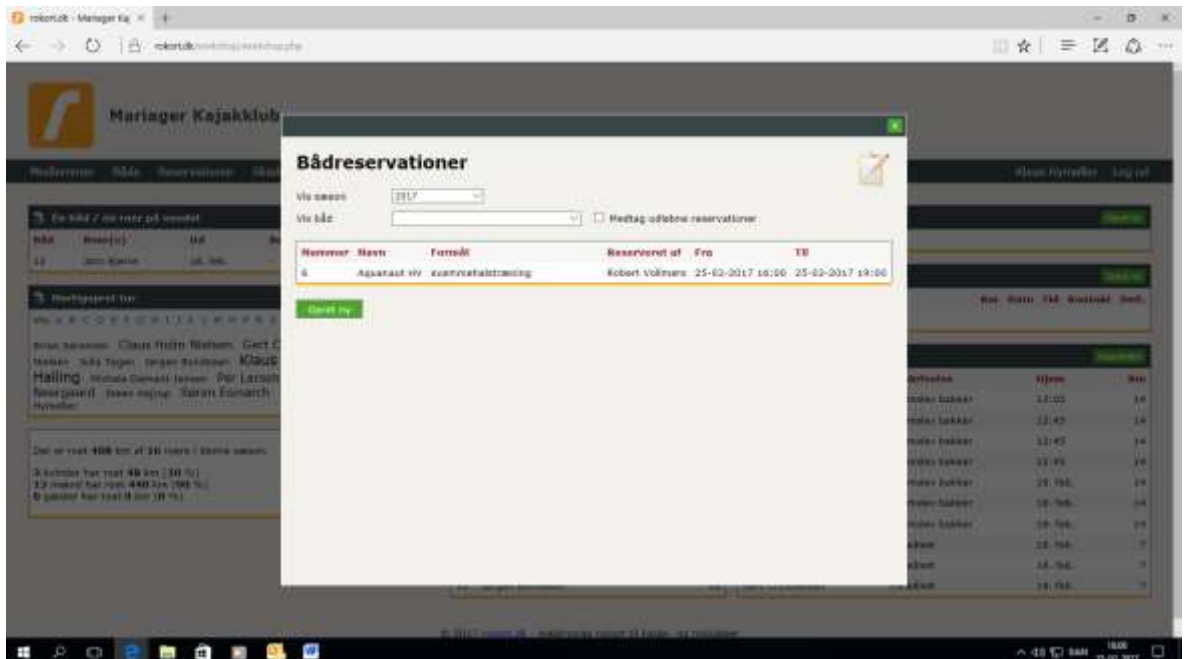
rokort.dk - Manager Kaj

rokort.dk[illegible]

Mariager Kajakklub

Medlemmer Både Reservationer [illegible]

Klaus Halling Log ud

En båd / de roer på vandet

Båd Roer(e) Ud

12 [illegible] 16. feb.

Mestigoprent tur

Claus Holm Nielsen Gert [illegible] Klaus Halling Per Larsen Bjørn Esmarch

Der er roet 488 km af 16 roere i denne sæson.

3 kvinder har roet 48 km (10 %)
13 mænd har roet 440 km (90 %)
0 gæster har roet 0 km (0 %)

Bådreservationer

Vis sæson 2017

Vis båd

Medtag udløbne reservationer

| Nummer | Navn | Formål | Reserveret af | Fra | Til |
|---|---|---|---|---|---|
| 6 | Aquanaut HV | svømmehalstræning | Robert Vollmers | 25-02-2017 16:00 | 25-02-2017 19:00 |

Opret ny

Opret ny

Km Status Tid Kontakt Indt.

Aktivitet Hjem Km

© 2017 rokort.dk

16:00